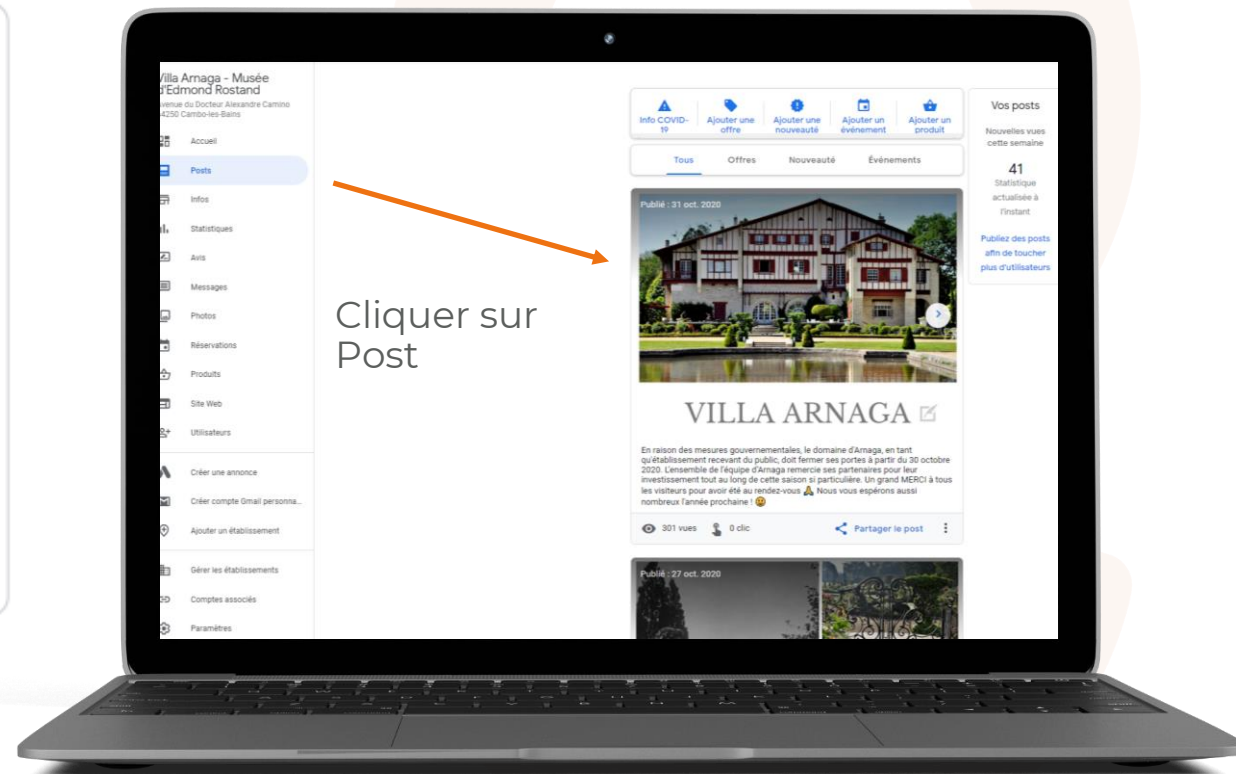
illa Arnaga - Musée d'Edmond Rostand
venue du Docteur Alexandre Camino
4250 Cambo-les-Bains

Accueil
Posts
Infos
Statistiques
Avis
Messages
Photos
Réservations
Produits
Site Web
Utilisateurs
Créer une annonce
Créer compte Gmail personna...
Ajouter un établissement
Gérer les établissements
Comptes associés
Paramètres

Cliquer sur Post

Info COVID-19
Ajouter une offre
Ajouter une nouveauté
Ajouter un événement
Ajouter un produit

Tous
Offres
Nouveauté
Événements

Publié : 31 oct. 2020

VILLA ARNAGA

En raison des mesures gouvernementales, le domaine d'Arnaga, en tant qu'établissement recevant du public, doit fermer ses portes à partir du 30 octobre 2020. L'ensemble de l'équipe d'Arnaga remercie ses partenaires pour leur investissement tout au long de cette saison si particulière. Un grand MERCI à tous les visiteurs pour avoir été au rendez-vous 🙏 Nous vous espérons aussi nombreux l'année prochaine ! 😀

301 vues
0 clic
Partager le post

Publié : 27 oct. 2020

Vos posts
Nouvelles vues cette semaine
41
Statistique actualisée à l'instant
Publiez des posts afin de toucher plus d'utilisateurs